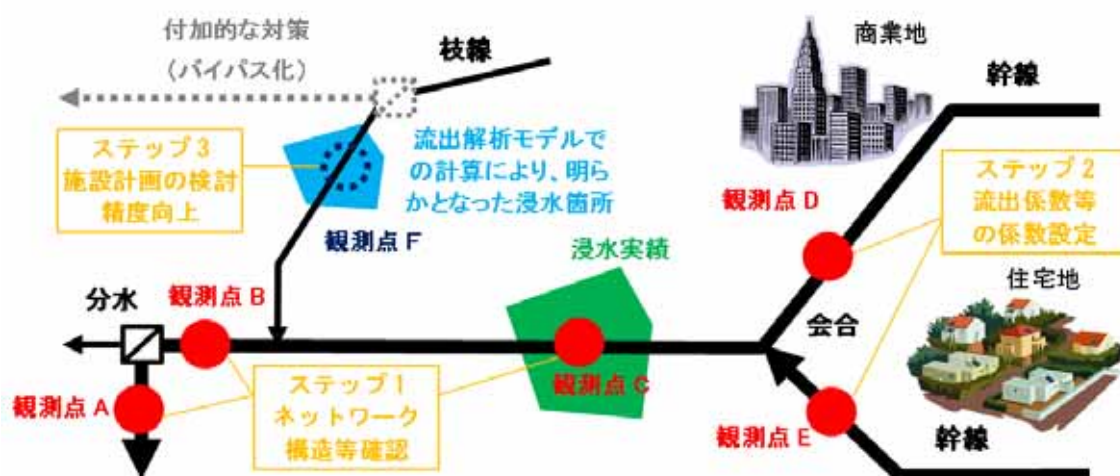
付加的な対策
（バイパス化）

枝線

商業地

幹線

ステップ３
施設計画の検討
精度向上

流出解析モデルでの計算により、明らかとなった浸水箇所

観測点 D

ステップ２
流出係数等の係数設定

観測点 F

浸水実績

住宅地

分水

観測点 B

会合

観測点 A

ステップ１
ネットワーク
構造等確認

観測点 C

観測点 E

幹線